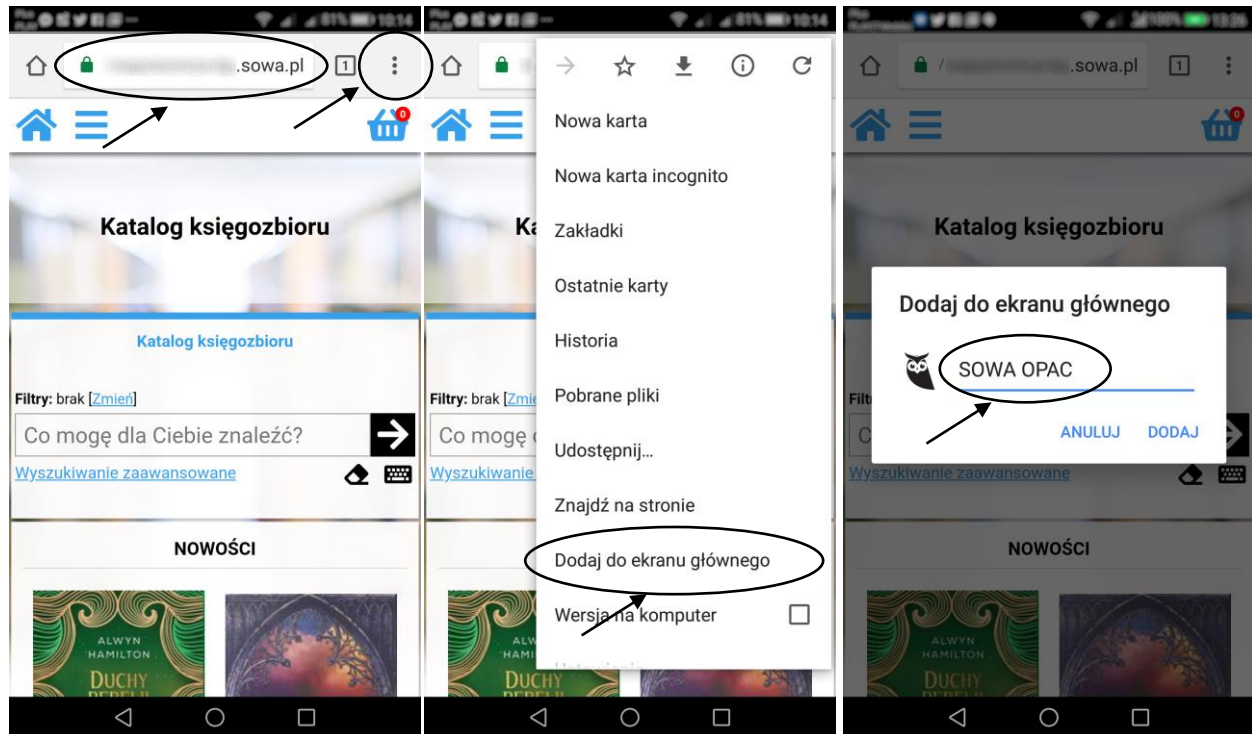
10:14

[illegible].sowa.pl 1

0

Katalog księgozbioru

Katalog księgozbioru

Filtry: brak [Zmień]

Co mogę dla Ciebie znaleźć?

Wyszukiwanie zaawansowane

NOWOŚCI

ALWYN HAMILTON

DUCHY

10:14

Nowa karta

Nowa karta incognito

Zakładki

Ostatnie karty

Historia

Pobrane pliki

Udostępnij...

Znajdź na stronie

Dodaj do ekranu głównego

Wersja na komputer

Ka

Filtry: brak [Zmie

Co mogę

Wyszukiwanie

ALW

HAMI

DUCHY

13:26

/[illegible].sowa.pl 1

Katalog księgozbioru

Dodaj do ekranu głównego

SOWA OPAC

ANULUJ DODAJ

Wyszukiwanie zaawansowane

NOWOŚCI

ALWYN HAMILTON

DUCHY